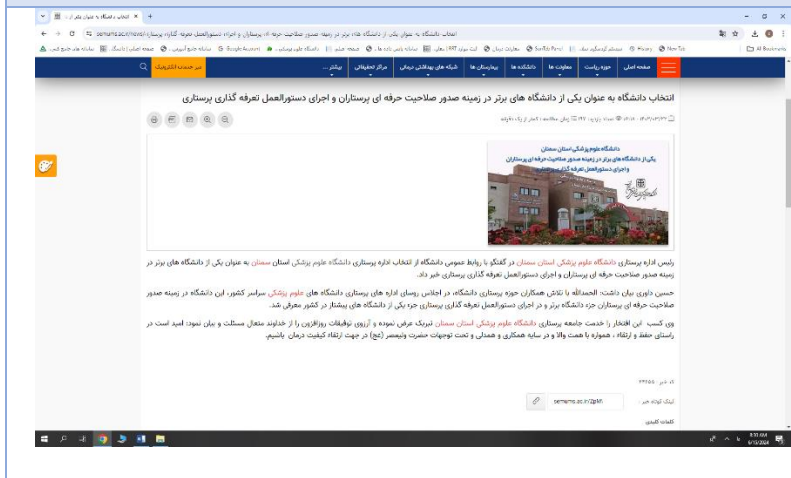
انتخاب دانشگاه به عنوان یکی از دانشگاه های برتر در زمینه صدور صلاحیت حرفه ای پرستاران و اجرای دستورالعمل تعرفه گذاری پرستاری

صفحه اصلی | حوزه ریاست | معاونت ها | دانشکده ها | بیمارستان ها | شبکه های بهداشتی درمانی | مراکز تحقیقاتی | بیشتر ... | میز خدمات الکترونیک

دانشگاه علوم پزشکی استان سمنان
یکی از دانشگاه های برتر در زمینه صدور صلاحیت حرفه ای پرستاران و اجرای دستورالعمل تعرفه گذاری پرستاری

رئیس اداره پرستاری دانشگاه علوم پزشکی استان سمنان در گفتگو با روابط عمومی دانشگاه از انتخاب اداره پرستاری دانشگاه علوم پزشکی استان سمنان به عنوان یکی از دانشگاه های برتر در زمینه صدور صلاحیت حرفه ای پرستاران و اجرای دستورالعمل تعرفه گذاری پرستاری خبر داد.

حسین داوری بیان داشت: الحمدالله با تلاش همکاران حوزه پرستاری دانشگاه، در اجلاس روسای اداره های پرستاری دانشگاه های علوم پزشکی سراسر کشور، این دانشگاه در زمینه صدور صلاحیت حرفه ای پرستاران جزء دانشگاه برتر و در اجرای دستورالعمل تعرفه گذاری پرستاری جزء یکی از دانشگاه های پیشتاز در کشور معرفی شد.

وی کسب این افتخار را خدمت جامعه پرستاری دانشگاه علوم پزشکی استان سمنان تبریک عرض نموده و آرزوی توفیقات روزافزون را از خداوند متعال مسئلت و بیان نمود: امید است در راستای حفظ و ارتقاء ، همواره با همت والا و در سایه همکاری و همدلی و تحت توجهات حضرت ولیعصر (عج) در جهت ارتقاء کیفیت درمان باشیم.

لینک کوتاه خبر : semums.ac.ir/ZgMh
کلمات کلیدی